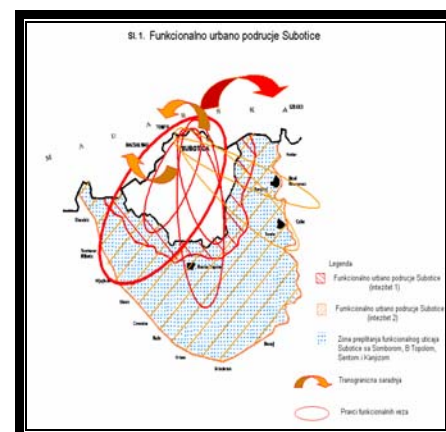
Sl.1. Funkcionalno urbano područje Subotice

SUBOTICA

Legenda

Funkcionalno urbano područje Subotice (intezitet 1)

Funkcionalno urbano područje Subotice (intezitet 2)

Zona preplitanja funkcionalnog uticaja Subotice sa Somborom, B.Topolom, Sentom i Kanjizom

Transgranična saradnja

Pravci funkcionalnih veza

Bačka Topola